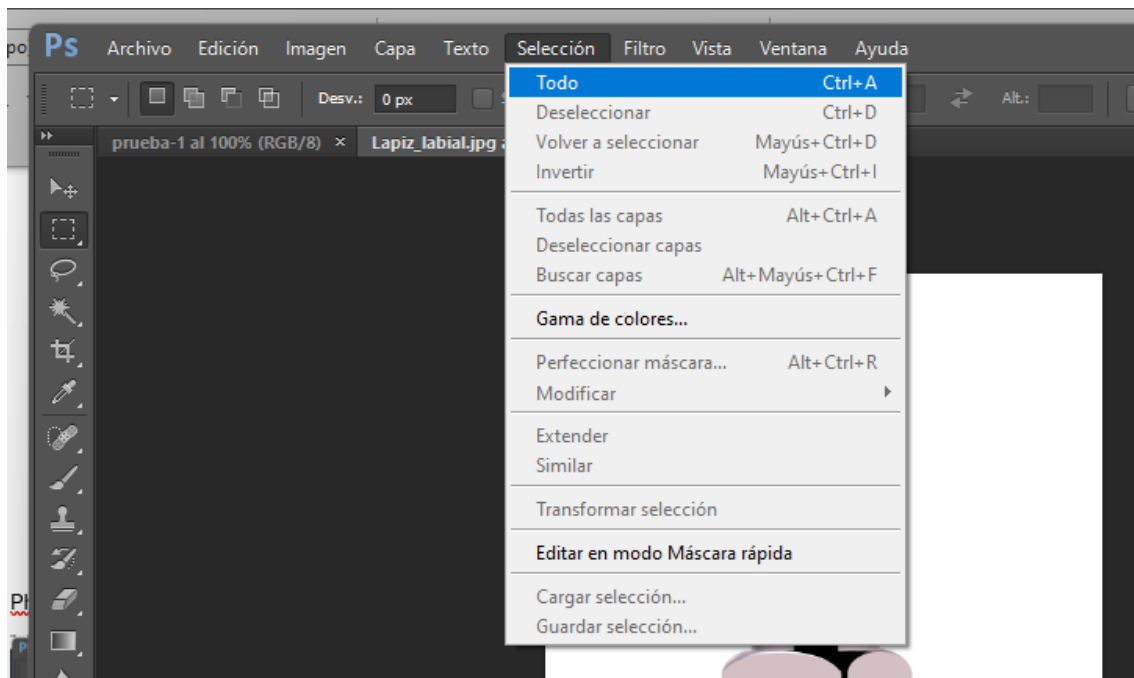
po Ps Archivo Edición Imagen Capa Texto Selección Filtro Vista Ventana Ayuda

Desv.: 0 px

Alt.:

prueba-1 al 100% (RGB/8) × Lapiz_labial.jpg a

| | |
|---|---|
| Todo | Ctrl+A |
| Deseleccionar | Ctrl+D |
| Volver a seleccionar | Mayús+Ctrl+D |
| Invertir | Mayús+Ctrl+I |
| Todas las capas | Alt+Ctrl+A |
| Deseleccionar capas | |
| Buscar capas | Alt+Mayús+Ctrl+F |
| Gama de colores... | |
| Perfeccionar máscara... | Alt+Ctrl+R |
| Modificar | |
| Extender | |
| Similar | |
| Transformar selección | |
| Editar en modo Máscara rápida | |
| Cargar selección... | |
| Guardar selección... | |

Pl